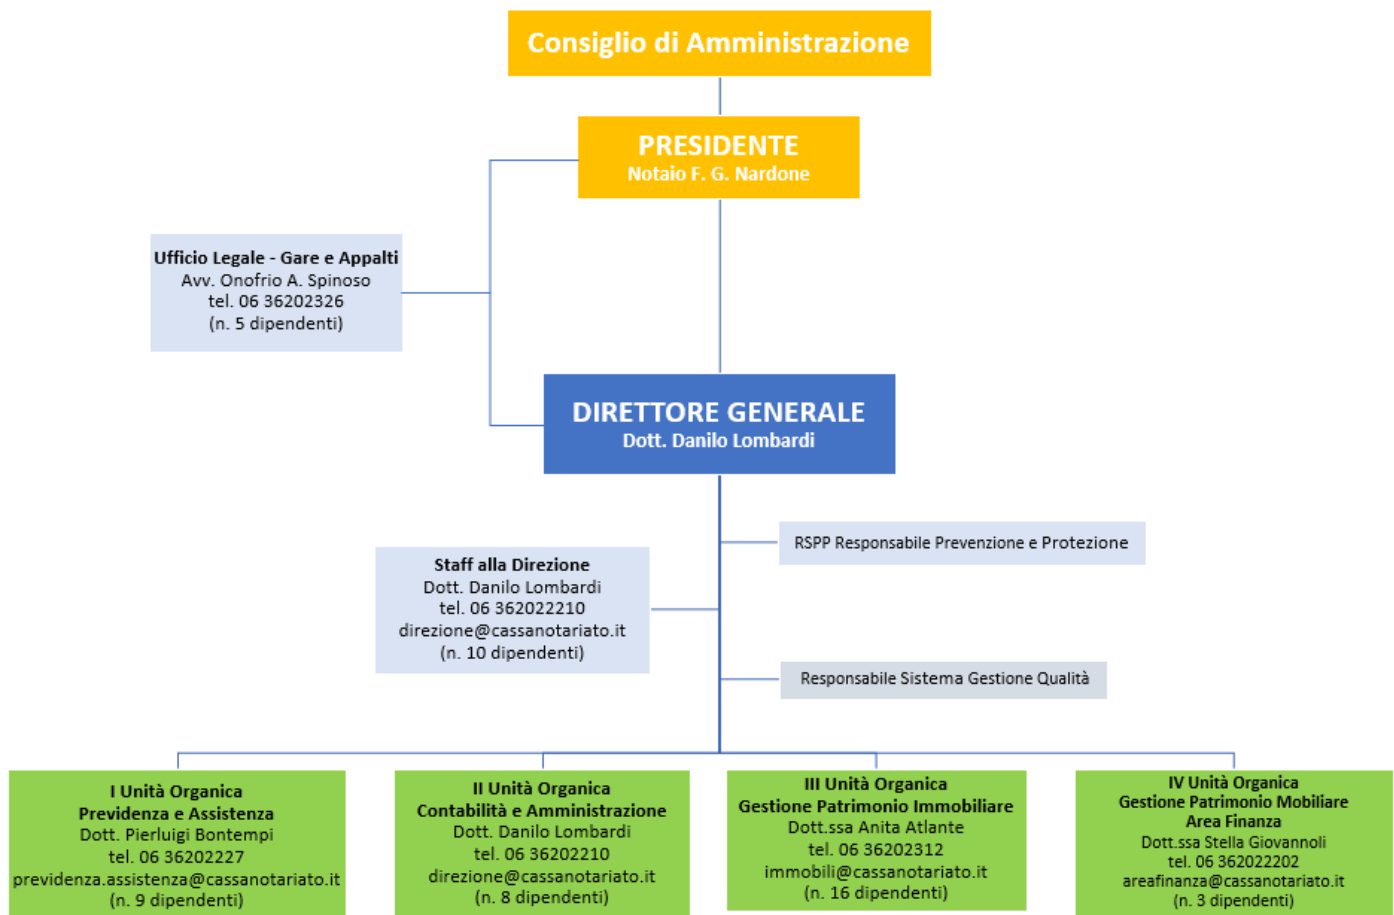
Consiglio di Amministrazione

PRESIDENTE
Notaio F. G. Nardone

Ufficio Legale - Gare e Appalti
Avv. Onofrio A. Spinoso
tel. 06 36202326
(n. 5 dipendenti)

DIRETTORE GENERALE
Dott. Danilo Lombardi

RSPP Responsabile Prevenzione e Protezione

Staff alla Direzione
Dott. Danilo Lombardi
tel. 06 362022210
direzione@cassanotariato.it
(n. 10 dipendenti)

Responsabile Sistema Gestione Qualità

I Unità Organica
Previdenza e Assistenza
Dott. Pierluigi Bontempi
tel. 06 36202227
previdenza.assistenza@cassanotariato.it
(n. 9 dipendenti)

II Unità Organica
Contabilità e Amministrazione
Dott. Danilo Lombardi
tel. 06 36202210
direzione@cassanotariato.it
(n. 8 dipendenti)

III Unità Organica
Gestione Patrimonio Immobiliare
Dott.ssa Anita Atlante
tel. 06 36202312
immobili@cassanotariato.it
(n. 16 dipendenti)

IV Unità Organica
Gestione Patrimonio Mobiliare
Area Finanza
Dott.ssa Stella Giovannoli
tel. 06 362022202
areafinanza@cassanotariato.it
(n. 3 dipendenti)